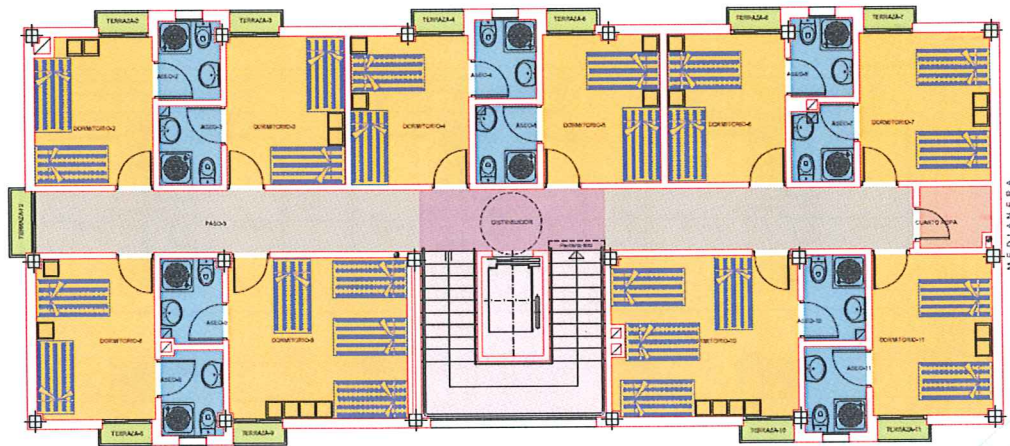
TERRAZA-2
TERRAZA-3
TERRAZA-4
TERRAZA-5
TERRAZA-6
TERRAZA-7
ASEO-2
ASEO-4
ASEO-6
DORMITORIO-2
ASEO-3
DORMITORIO-3
DORMITORIO-4
ASEO-5
DORMITORIO-5
DORMITORIO-6
ASEO-7
DORMITORIO-7
MEDIANERA
TERRAZA-12
PASO-3
DISTRIBUIDOR
CUARTO ROPA
ASEO-8
DORMITORIO-8
ASEO-9
DORMITORIO-9
DORMITORIO-10
ASEO-10
DORMITORIO-11
ASEO-11
TERRAZA-8
TERRAZA-9
TERRAZA-10
TERRAZA-11